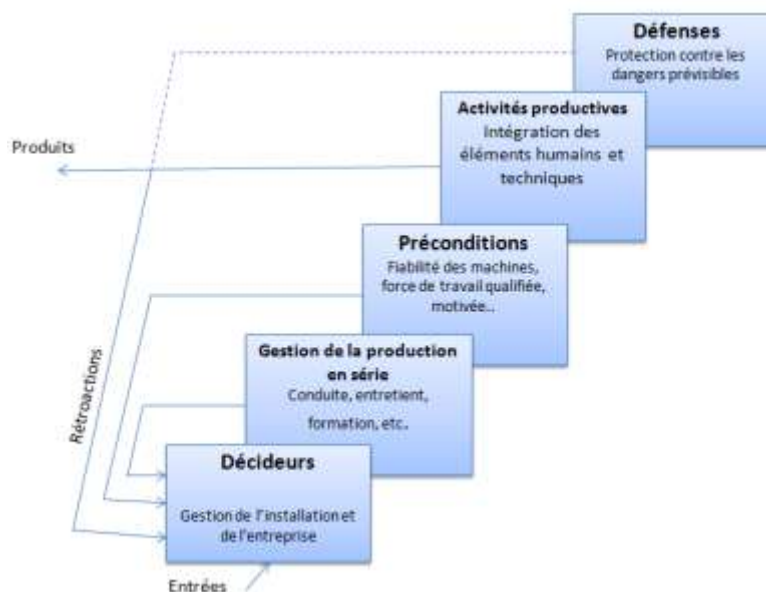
Défenses
Protection contre les dangers prévisibles

Activités productives
Intégration des éléments humains et techniques

Produits

Préconditions
Fiabilité des machines, force de travail qualifiée, motivée..

Rétroactions

Gestion de la production en série
Conduite, entretient, formation, etc..

Décideurs
Gestion de l'installation et de l'entreprise

Entrées